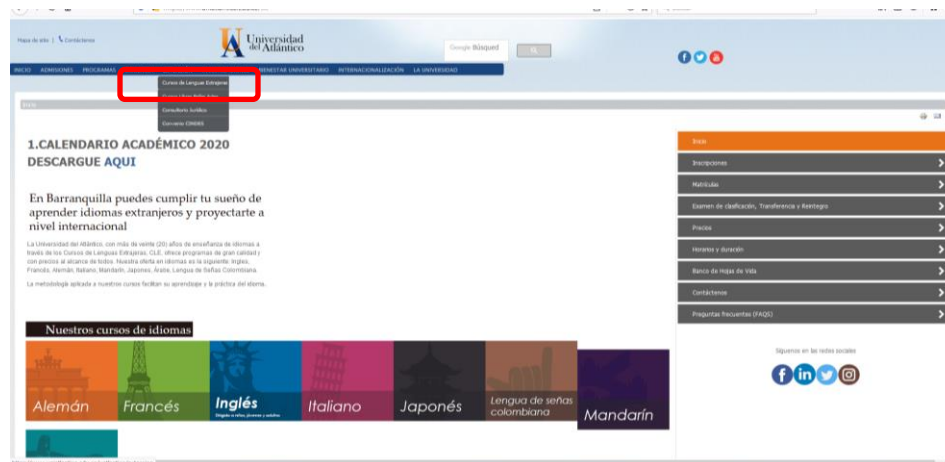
Mapa de sitio | Contáctenos

Universidad del Atlántico

Google Búsqued

INICIO ADMISIONES PROGRAMAS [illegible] BIENESTAR UNIVERSITARIO INTERNACIONALIZACIÓN LA UNIVERSIDAD

Cursos de Lenguas Extranjeras
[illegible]
Consultorio Jurídico
Convenio CINDES

Inicio

1.CALENDARIO ACADÉMICO 2020 DESCARGUE AQUI

En Barranquilla puedes cumplir tu sueño de aprender idiomas extranjeros y proyectarte a nivel internacional

La Universidad del Atlántico, con más de veinte (20) años de enseñanza de idiomas a través de los Cursos de Lenguas Extranjeras, CLE, ofrece programas de gran calidad y con precios al alcance de todos. Nuestra oferta en idiomas es la siguiente: Inglés, Francés, Alemán, Italiano, Mandarín, Japonés, Árabe, Lengua de Señas Colombiana.

La metodología aplicada a nuestros cursos facilitan su aprendizaje y la práctica del idioma.

Nuestros cursos de idiomas

Alemán
Francés
Inglés
Dirigido a niños, jóvenes y adultos
Italiano
Japonés
Lengua de señas colombiana
Mandarín

Inicio
Inscripciones
Matrículas
Examen de clasificación, Transferencia y Reintegro
Precios
Horarios y duración
Banco de Hojas de Vida
Contáctenos
Preguntas frecuentes (FAQS)

Síguenos en las redes sociales